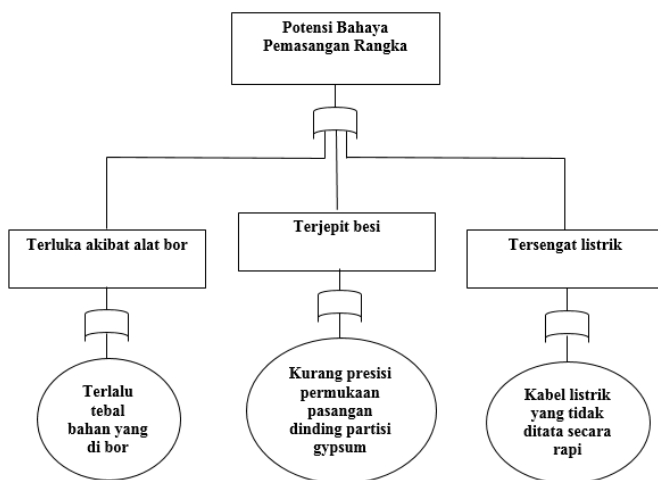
Potensi Bahaya Pemasangan Rangka

Terluka akibat alat bor

Terjepit besi

Tersengat listrik

Terlalu tebal bahan yang di bor

Kurang presisi permukaan pasangan dinding partisi gypsum

Kabel listrik yang tidak ditata secara rapi